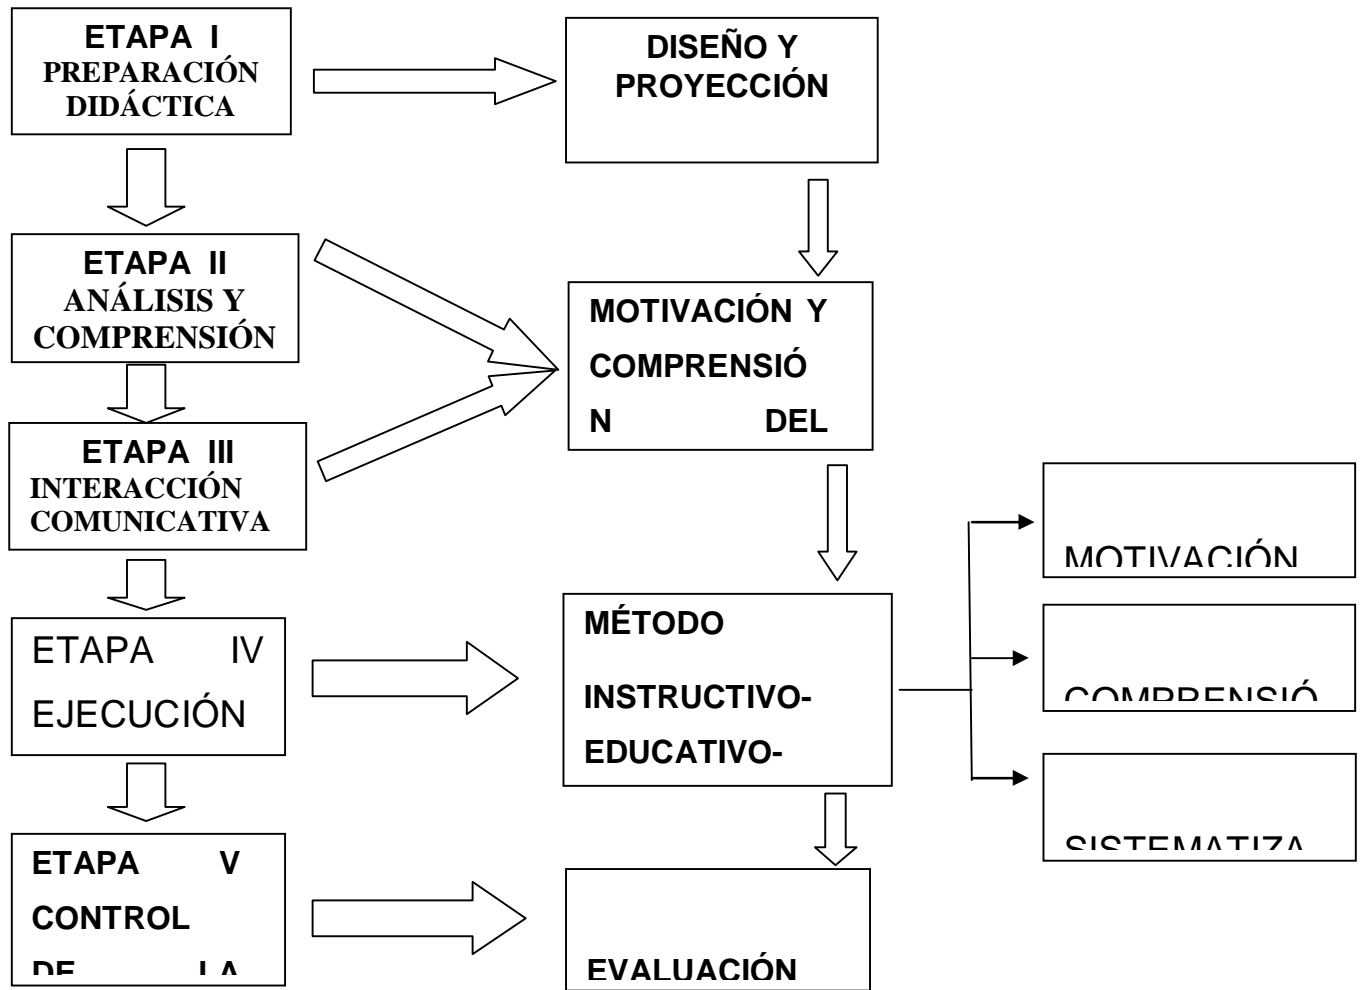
ETAPA I
PREPARACIÓN DIDÁCTICA

DISEÑO Y PROYECCIÓN

ETAPA II
ANÁLISIS Y COMPRENSIÓN

MOTIVACIÓN Y COMPRENSIÓN DEL

ETAPA III
INTERACCIÓN COMUNICATIVA

MOTIVACIÓN

ETAPA IV
EJECUCIÓN

MÉTODO
INSTRUCTIVO-EDUCATIVO-

COMPRENSIÓ

SISTEMATIZA

ETAPA V
CONTROL DE LA

EVALUACIÓN